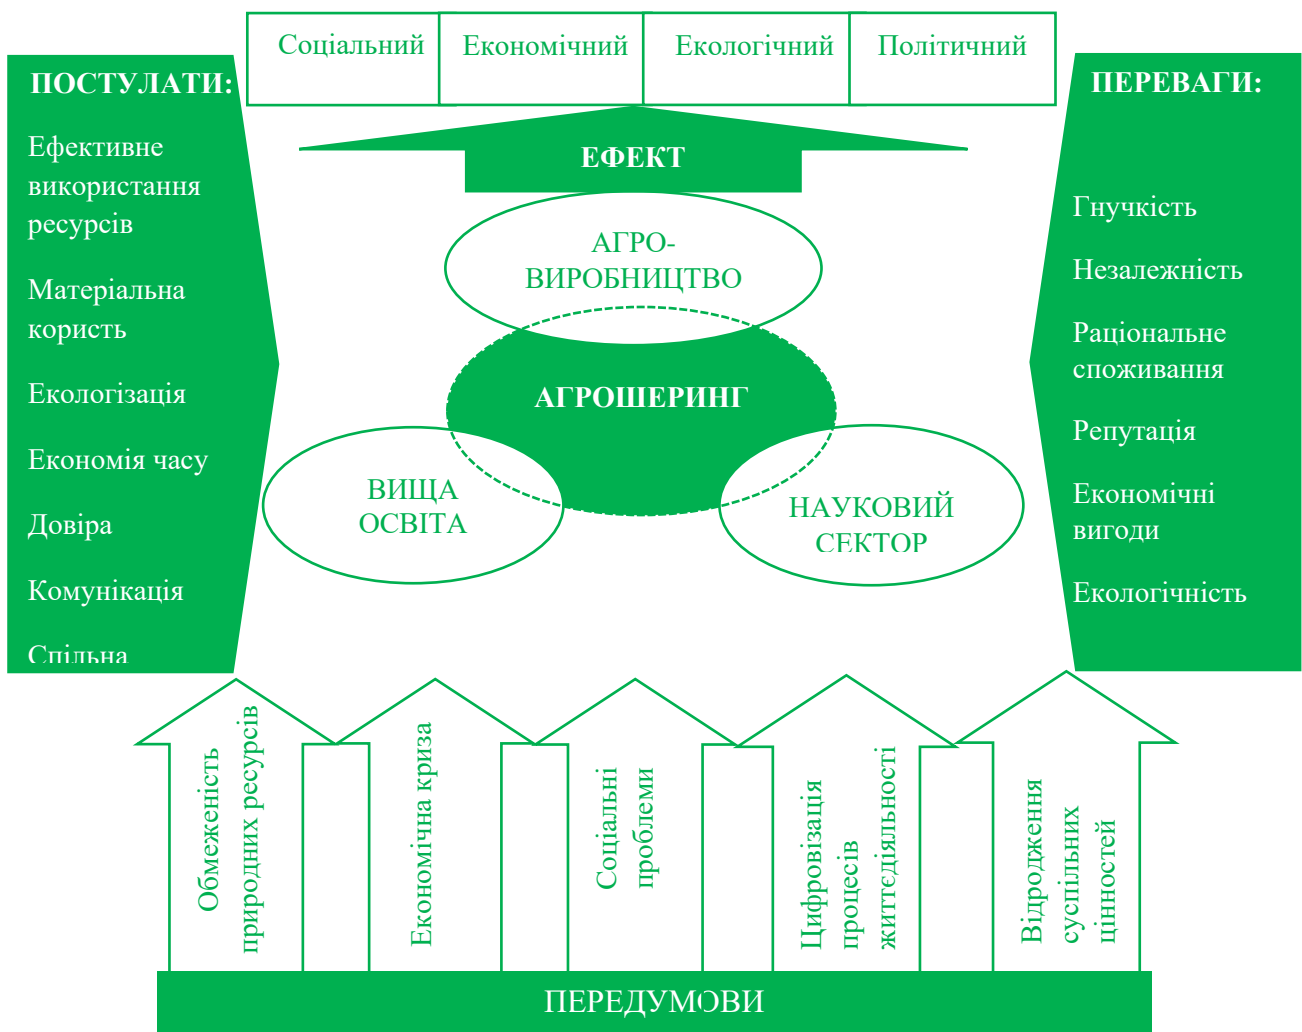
Соціальний | Економічний | Екологічний | Політичний

ПОСТУЛАТИ:

Ефективне використання ресурсів

Матеріальна користь

Екологізація

Економія часу

Довіра

Комунікація

Спільна

ЕФЕКТ

АГРО-ВИРОБНИЦТВО

АГРОШЕРИНГ

ВИЩА ОСВІТА

НАУКОВИЙ СЕКТОР

ПЕРЕВАГИ:

Гнучкість

Незалежність

Раціональне споживання

Репутація

Економічні вигоди

Екологічність

Обмеженість природних ресурсів

Економічна криза

Соціальні проблеми

Цифровізація процесів життєдіяльності

Відродження суспільних цінностей

ПЕРЕДУМОВИ